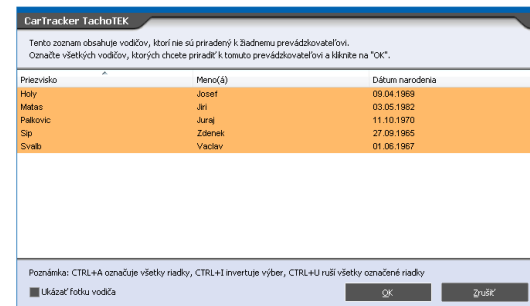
CarTracker TachoTEK

Tento zoznam obsahuje vodičov, ktorí nie sú priradený k žiadnemu prevádzkovateľovi.
Označte všetkých vodičov, ktorých chcete priradiť k tomuto prevádzkovateľovi a kliknite na "OK".

| Priezvisko | Meno(á) | Dátum narodenia |
|---|---|---|
| Holy | Josef | 09.04.1969 |
| Matas | Jiri | 03.05.1982 |
| Palkovic | Juraj | 11.10.1970 |
| Sip | Zdenek | 27.09.1965 |
| Svalb | Vaclav | 01.06.1967 |

Poznámka: CTRL+A označuje všetky riadky, CTRL+I invertuje výber, CTRL+U ruší všetky označené riadky

Ukázať fotku vodiča

OK

Zrušiť